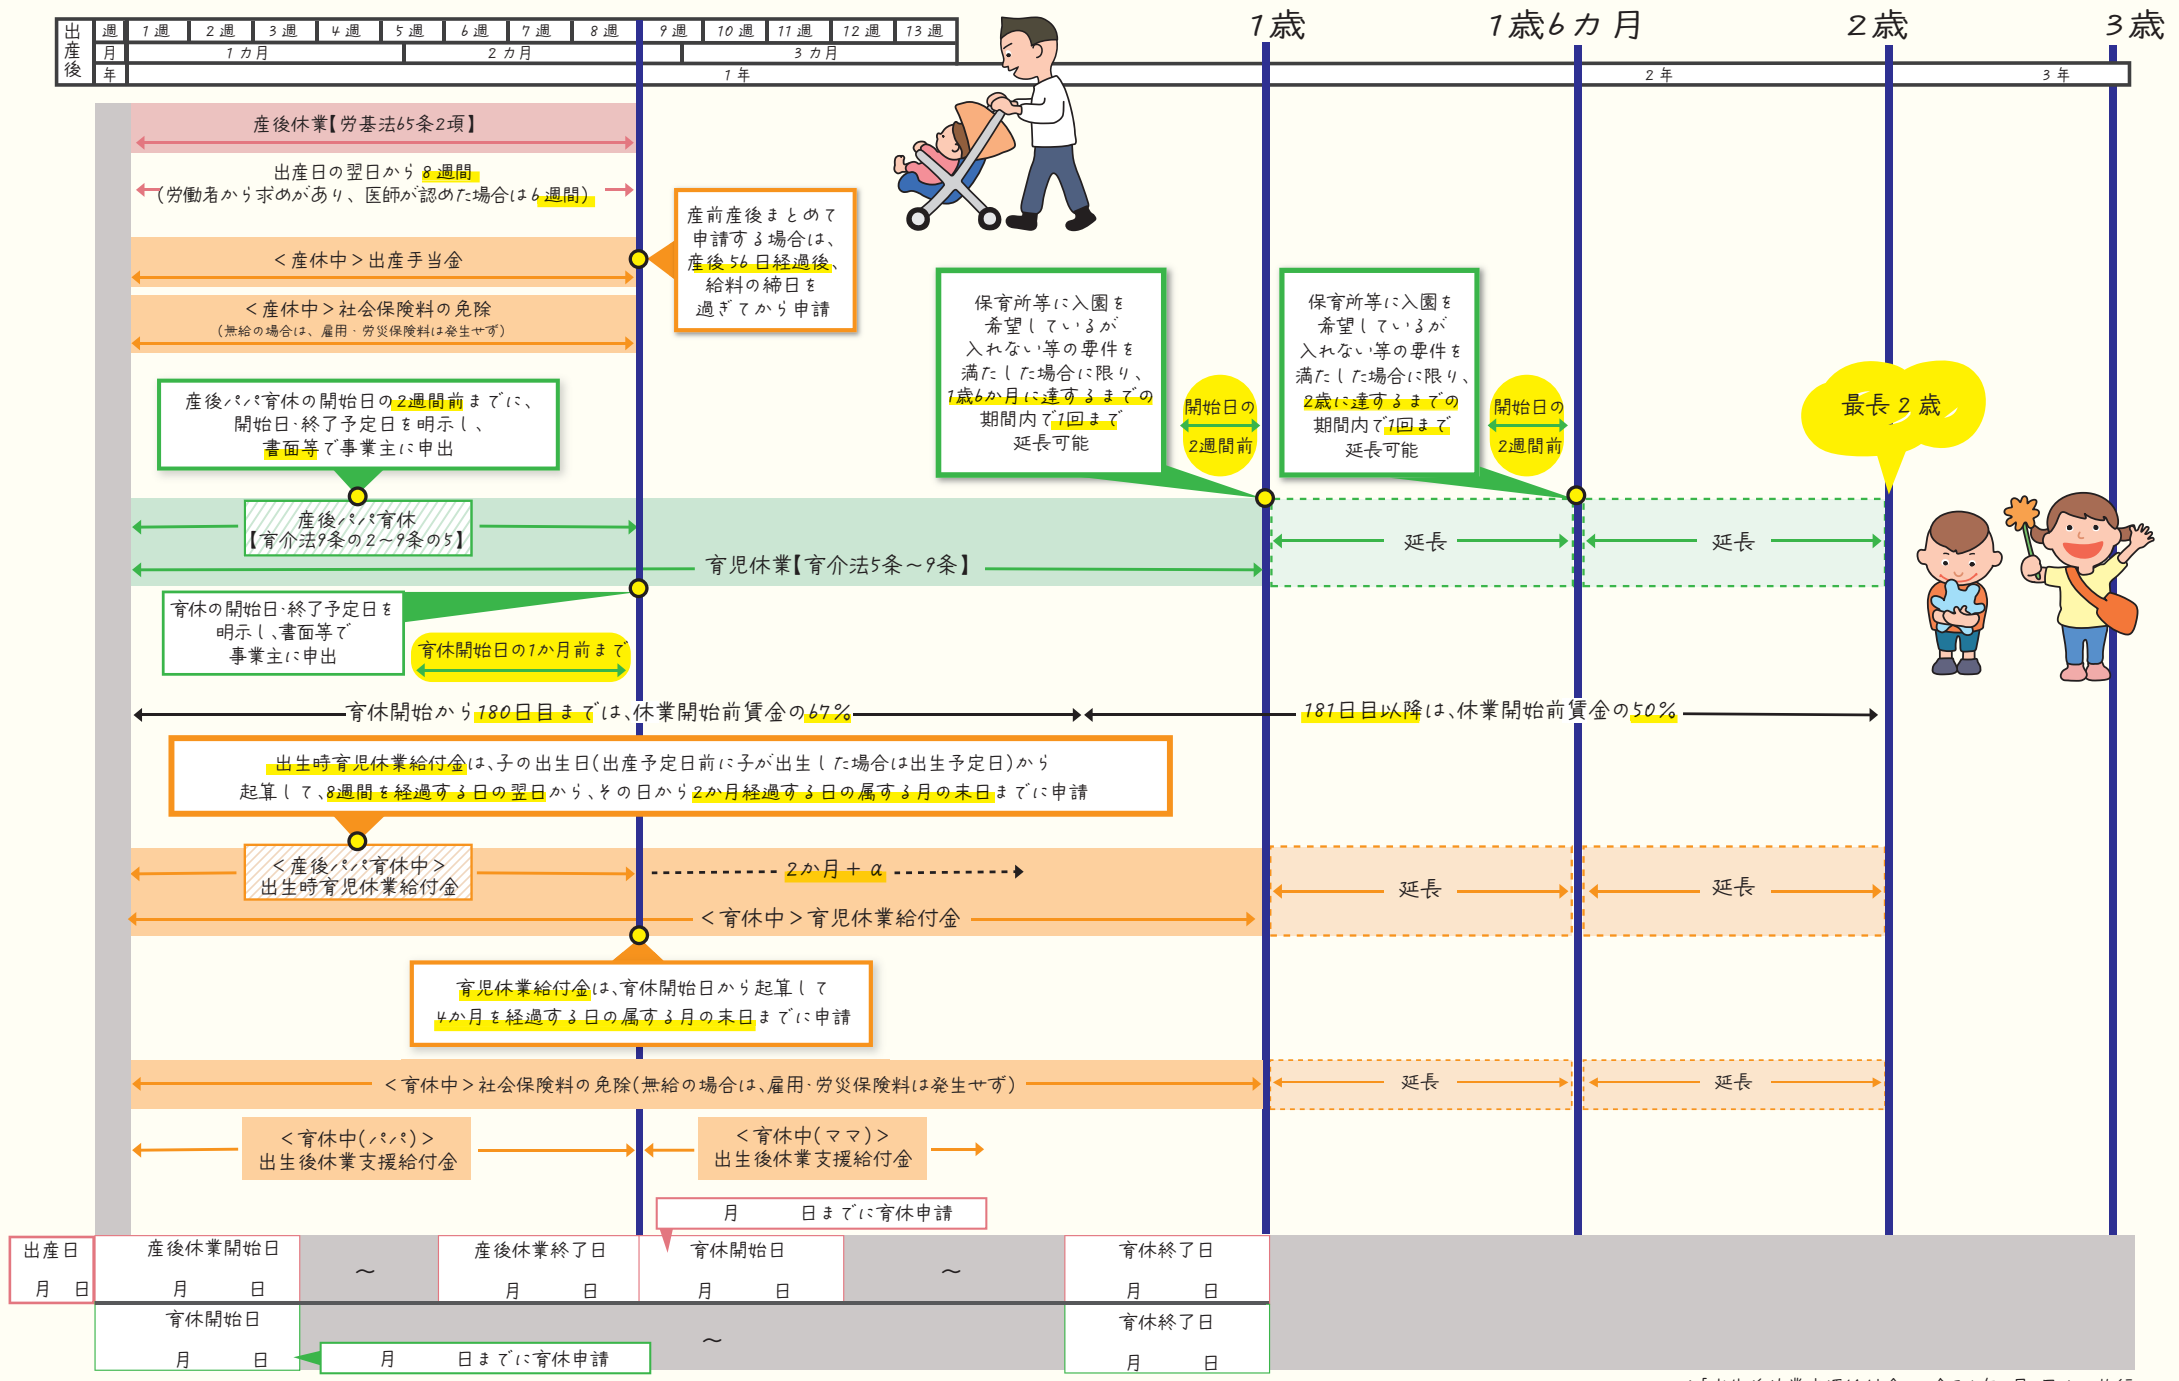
| 出産後 | 週 | 1週 | 2週 | 3週 | 4週 | 5週 | 6週 | 7週 | 8週 | 9週 | 10週 | 11週 | 12週 | 13週 |
|---|---|---|---|---|---|---|---|---|---|---|---|---|---|---|
| | 月 | 1カ月 | | | | 2カ月 | | | | 3カ月 | | | | |
| | 年 | 1年 | | | | | | | | | | | | |

1歳　1歳6カ月　2歳　3歳

2年　3年

産後休業【労基法65条2項】

出産日の翌日から8週間
(労働者から求めがあり、医師が認めた場合は6週間)

＜産休中＞出産手当金

＜産休中＞社会保険料の免除
(無給の場合は、雇用・労災保険料は発生せず)

産前産後まとめて申請する場合は、産後56日経過後、給料の締日を過ぎてから申請

保育所等に入園を希望しているが入れない等の要件を満たした場合に限り、1歳6か月に達するまでの期間内で1回まで延長可能

開始日の2週間前

保育所等に入園を希望しているが入れない等の要件を満たした場合に限り、2歳に達するまでの期間内で1回まで延長可能

開始日の2週間前

最長2歳

産後パパ育休の開始日の2週間前までに、開始日･終了予定日を明示し、書面等で事業主に申出

産後パパ育休
【育介法9条の2～9条の5】

育児休業【育介法5条～9条】

延長

延長

育休の開始日･終了予定日を明示し、書面等で事業主に申出

育休開始日の1か月前まで

育休開始から180日目までは、休業開始前賃金の67％

181日目以降は、休業開始前賃金の50％

出生時育児休業給付金は、子の出生日(出産予定日前に子が出生した場合は出生予定日)から起算して、8週間を経過する日の翌日から、その日から2か月経過する日の属する月の末日までに申請

＜産後パパ育休中＞
出生時育児休業給付金

2か月＋α

＜育休中＞育児休業給付金

延長

延長

育児休業給付金は、育休開始日から起算して4か月を経過する日の属する月の末日までに申請

＜育休中＞社会保険料の免除(無給の場合は、雇用･労災保険料は発生せず)

延長

延長

＜育休中(パパ)＞
出生後休業支援給付金

＜育休中(ママ)＞
出生後休業支援給付金

月　日までに育休申請

| 出産日 月 日 | 産後休業開始日 月 日 | ～ | 産後休業終了日 月 日 | 育休開始日 月 日 | ～ | 育休終了日 月 日 |
|---|---|---|---|---|---|---|
| | 育休開始日 月 日 | | ～ | | | 育休終了日 月 日 |

月　日までに育休申請

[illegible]